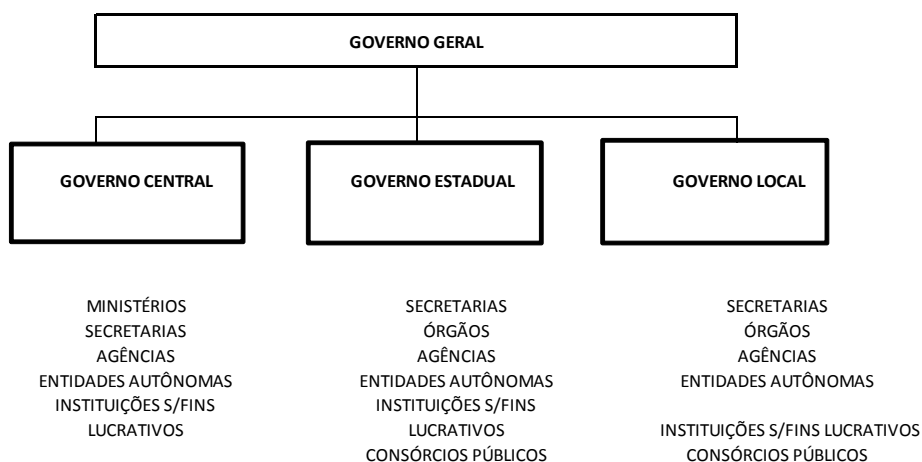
GOVERNO GERAL

GOVERNO CENTRAL

GOVERNO ESTADUAL

GOVERNO LOCAL

MINISTÉRIOS
SECRETARIAS
AGÊNCIAS
ENTIDADES AUTÔNOMAS
INSTITUIÇÕES S/FINS LUCRATIVOS

SECRETARIAS
ÓRGÃOS
AGÊNCIAS
ENTIDADES AUTÔNOMAS
INSTITUIÇÕES S/FINS LUCRATIVOS
CONSÓRCIOS PÚBLICOS

SECRETARIAS
ÓRGÃOS
AGÊNCIAS
ENTIDADES AUTÔNOMAS

INSTITUIÇÕES S/FINS LUCRATIVOS
CONSÓRCIOS PÚBLICOS